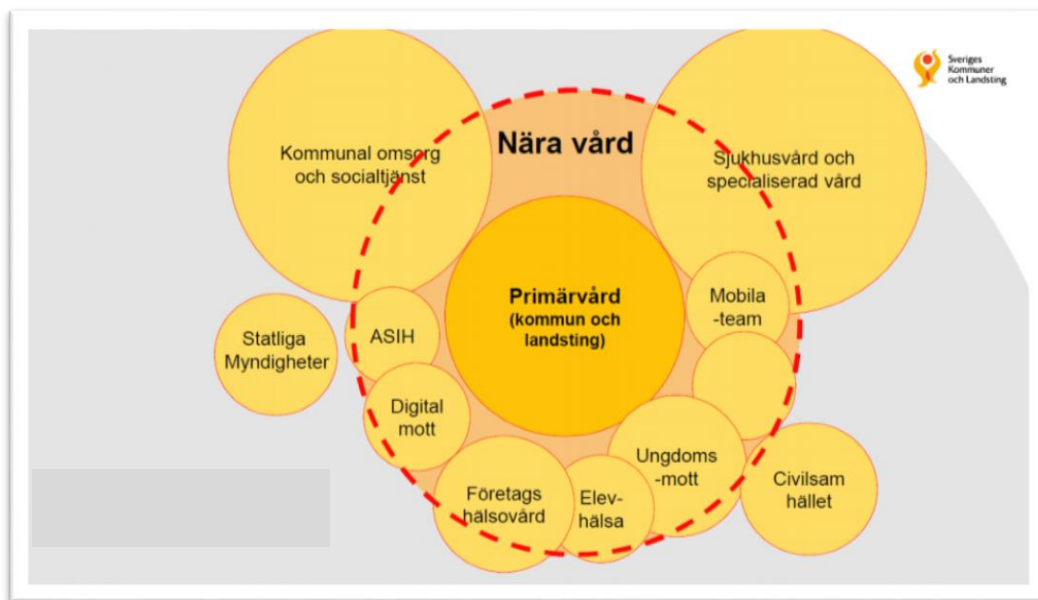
Sveriges Kommuner och Landsting

Nära vård

Kommunal omsorg och socialtjänst

Sjukhusvård och specialiserad vård

Primärvård (kommun och landsting)

Statliga Myndigheter

ASIH

Mobila -team

Digital mott

Ungdoms -mott

Civilsam hället

Företags hälsovård

Elev- hälsa